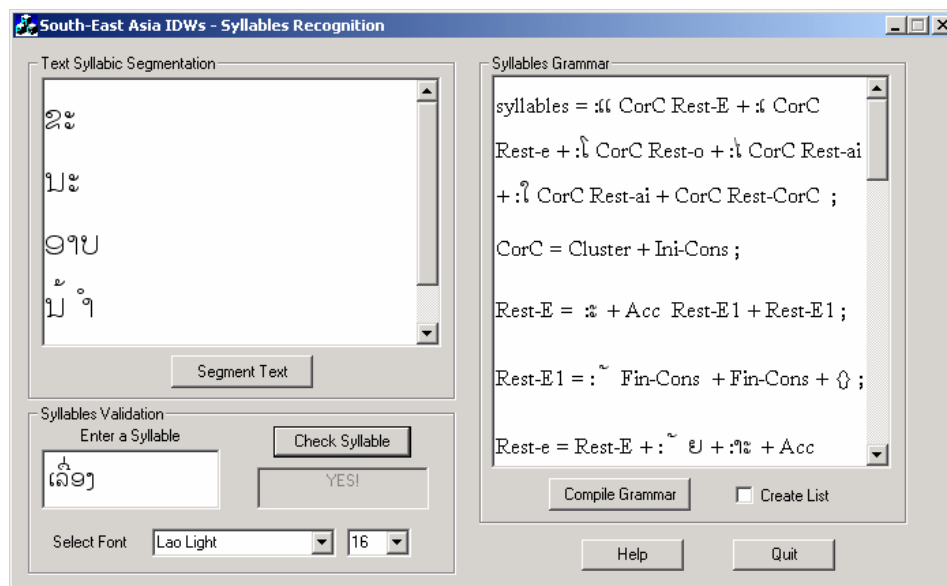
South-East Asia IDWs - Syllables Recognition

Text Syllabic Segmentation

ຂະ

ປະ

ອາປ

ປ້ ຳ

Segment Text

Syllables Validation

Enter a Syllable

ເລື່ອງ

Check Syllable

YES!

Select Font Lao Light 16

Syllables Grammar

syllables = :ແ CorC Rest-E + :ເ CorC Rest-e + :ໂ CorC Rest-o + :ໄ CorC Rest-ai + :ໃ CorC Rest-ai + CorC Rest-CorC ;

CorC = Cluster + Ini-Cons ;

Rest-E = :ະ + Acc Rest-E1 + Rest-E1 ;

Rest-E1 = :˜ Fin-Cons + Fin-Cons + {} ;

Rest-e = Rest-E + :˜ ຍ + :າະ + Acc

Compile Grammar

Create List

Help

Quit